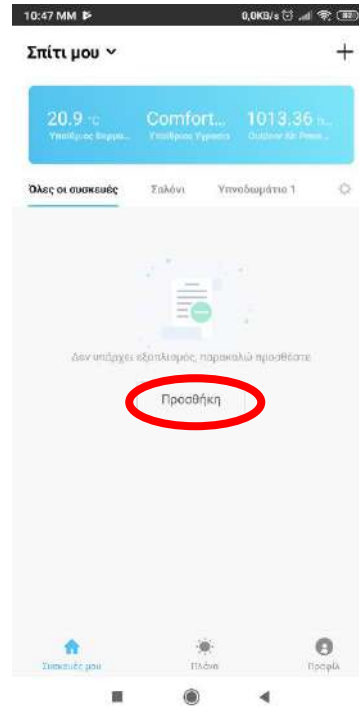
10:47 MM
0,0KB/s

Σπίτι μου
+

20.9 °C
Υπαίθριος θερμο...
Comfort...
Υπαίθριος Υγρασία
1013.36 h...
Outdoor Air Press...

Όλες οι συσκευές
Σαλόνι
Υπνοδωμάτιο 1

Δεν υπάρχει εξοπλισμός, παρακαλώ προσθέστε

Προσθήκη

Συσκευές μου
Πλάνο
Προφίλ